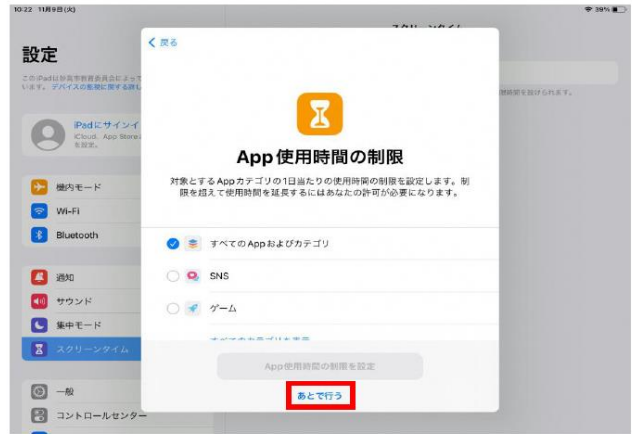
10:22 11月9日(木)

39%

設定

このiPadは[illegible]によって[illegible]います。デバイスの監視に関する詳細...

iPadにサインイ
iCloud、App Store
を設定。

機内モード

Wi-Fi

Bluetooth

通知

サウンド

集中モード

スクリーンタイム

一般

コントロールセンター

スクリーンタイム

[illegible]時間等を設けられます。

< 戻る

App使用時間の制限

対象とするAppカテゴリの1日当たりの使用時間の制限を設定します。制限を超えて使用時間を延長するにはあなたの許可が必要になります。

すべてのAppおよびカテゴリ

SNS

ゲーム

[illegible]

App使用時間の制限を設定

あとで行う